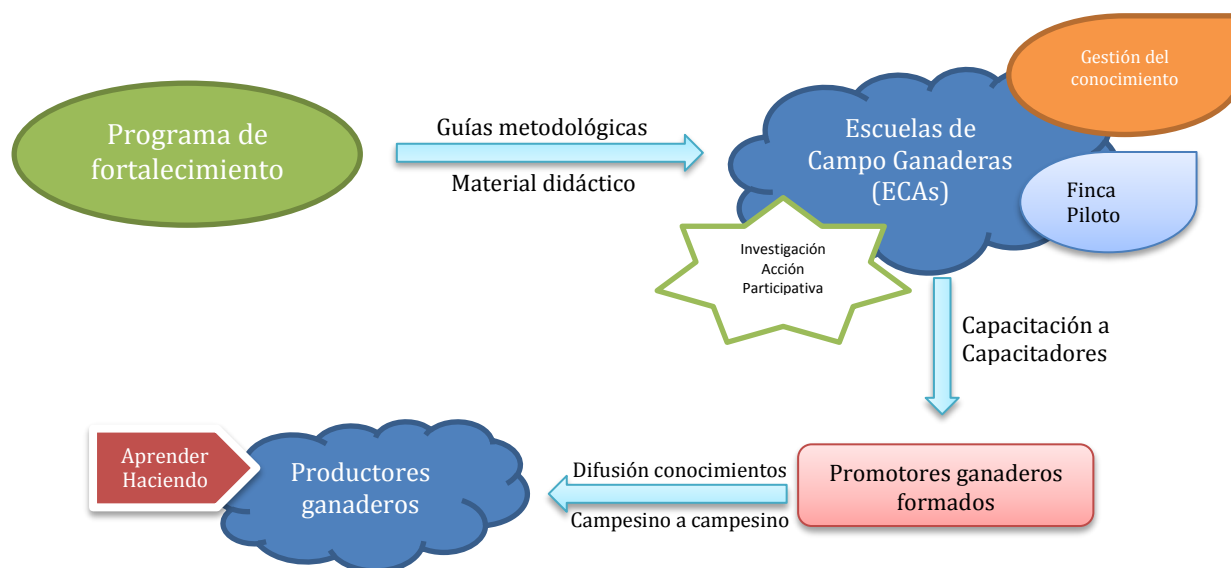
Programa de fortalecimiento

Guías metodológicas

Material didáctico

Gestión del conocimiento

Escuelas de Campo Ganaderas (ECAs)

Finca Piloto

Investigación Acción Participativa

Capacitación a Capacitadores

Aprender Haciendo

Productores ganaderos

Difusión conocimientos

Campesino a campesino

Promotores ganaderos formados